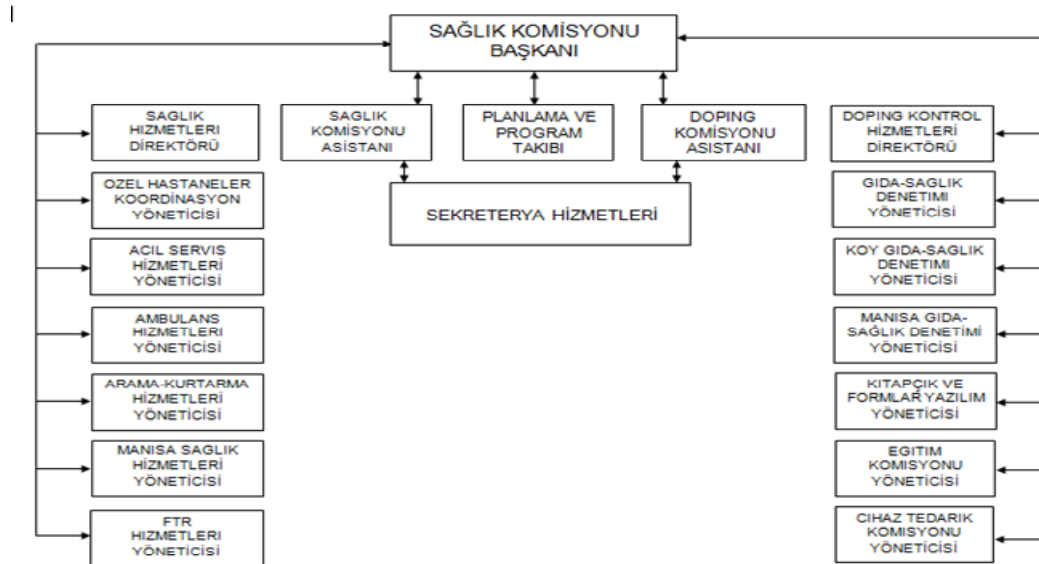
SAĞLIK KOMİSYONU BAŞKANI

SAGLIK HİZMETLERİ DİREKTÖRÜ

OZEL HASTANELER KOORDİNASYON YÖNETİCİSİ

ACIL SERVIS HİZMETLERİ YÖNETİCİSİ

AMBULANS HIZMETLERI YÖNETİCİSİ

ARAMA-KURTARMA HİZMETLERİ YÖNETİCİSİ

MANISA SAGLIK HİZMETLERİ YÖNETİCİSİ

FTR HIZMETLERI YÖNETİCİSİ

SAGLIK KOMİSYONU ASISTANI

PLANLAMA VE PROGRAM TAKIBI

DOPING KOMİSYONU ASISTANI

SEKRETERYA HİZMETLERİ

DOPING KONTROL HİZMETLERİ DİREKTÖRÜ

GIDA-SAGLIK DENETIMI YÖNETİCİSİ

KOY GIDA-SAGLIK DENETIMI YÖNETİCİSİ

MANISA GIDA-SAĞLIK DENETİMİ YÖNETİCİSİ

KITAPÇIK VE FORMLAR YAZILIM YÖNETİCİSİ

EGITIM KOMISYONU YÖNETİCİSİ

CIHAZ TEDARIK KOMISYONU YÖNETİCİSİ